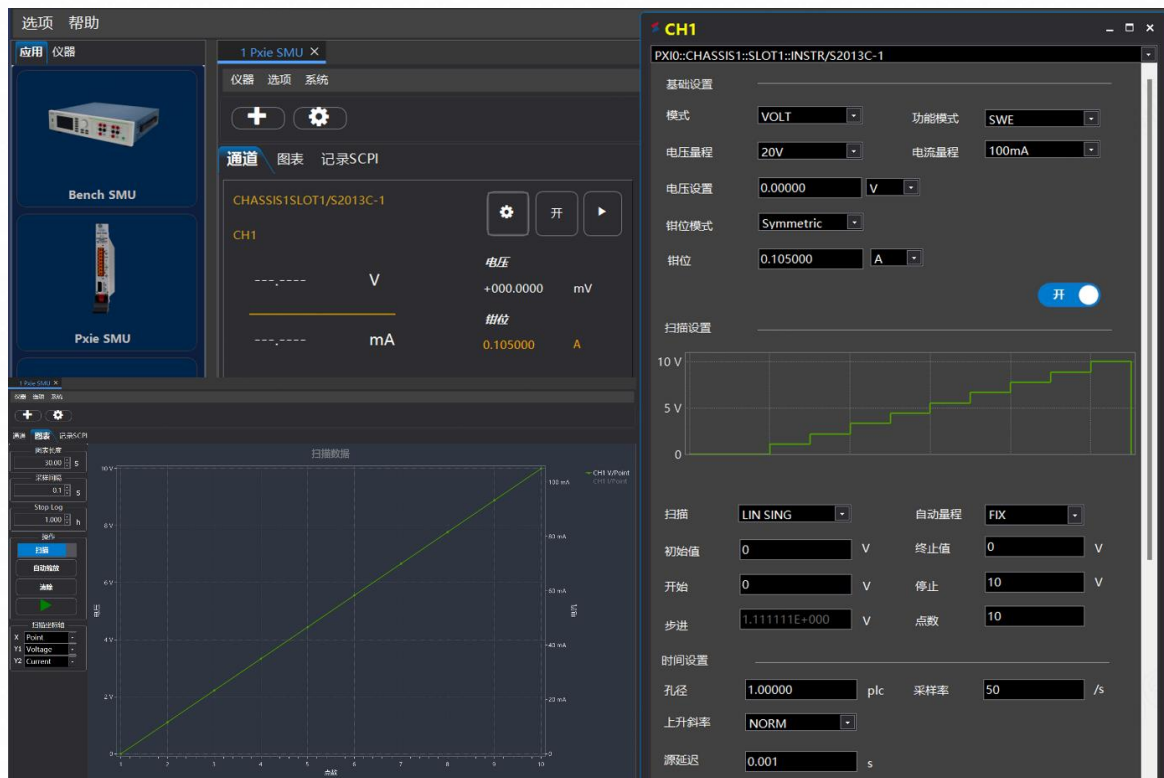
选项 帮助

应用 仪器

Bench SMU

Pxie SMU

1 Pxie SMU ✕

仪器 选项 系统

通道 图表 记录SCPI

CHASSIS1SLOT1/S2013C-1

CH1

开

---.---- V

---.---- mA

电压
+000.0000 mV

钳位
0.105000 A

1 Pxie SMU ✕

仪器 选项 系统

通道 图表 记录SCPI

测试长度
30.00 s

采样间隔
0.1 s

Stop Log
1.000 h

操作
扫描
自动缩放
清除

扫描坐标轴
X Point
Y1 Voltage
Y2 Current

扫描数据

10 V
8 V
6 V
4 V
2 V
0

100 mA
80 mA
60 mA
40 mA
20 mA
0

1 2 3 4 5 6 7 8 9 10

点数

CH1 V/Point
CH1 I/Point

CH1

PXI0::CHASSIS1::SLOT1::INSTR/S2013C-1

基础设置

模式 VOLT
功能模式 SWE
电压量程 20V
电流量程 100mA
电压设置 0.00000 V
钳位模式 Symmetric
钳位 0.105000 A

开

扫描设置

10 V
5 V
0

扫描 LIN SING
自动量程 FIX
初始值 0 V
终止值 0 V
开始 0 V
停止 10 V
步进 1.111111E+000 V
点数 10

时间设置

孔径 1.00000 plc
采样率 50 /s
上升斜率 NORM
源延迟 0.001 s